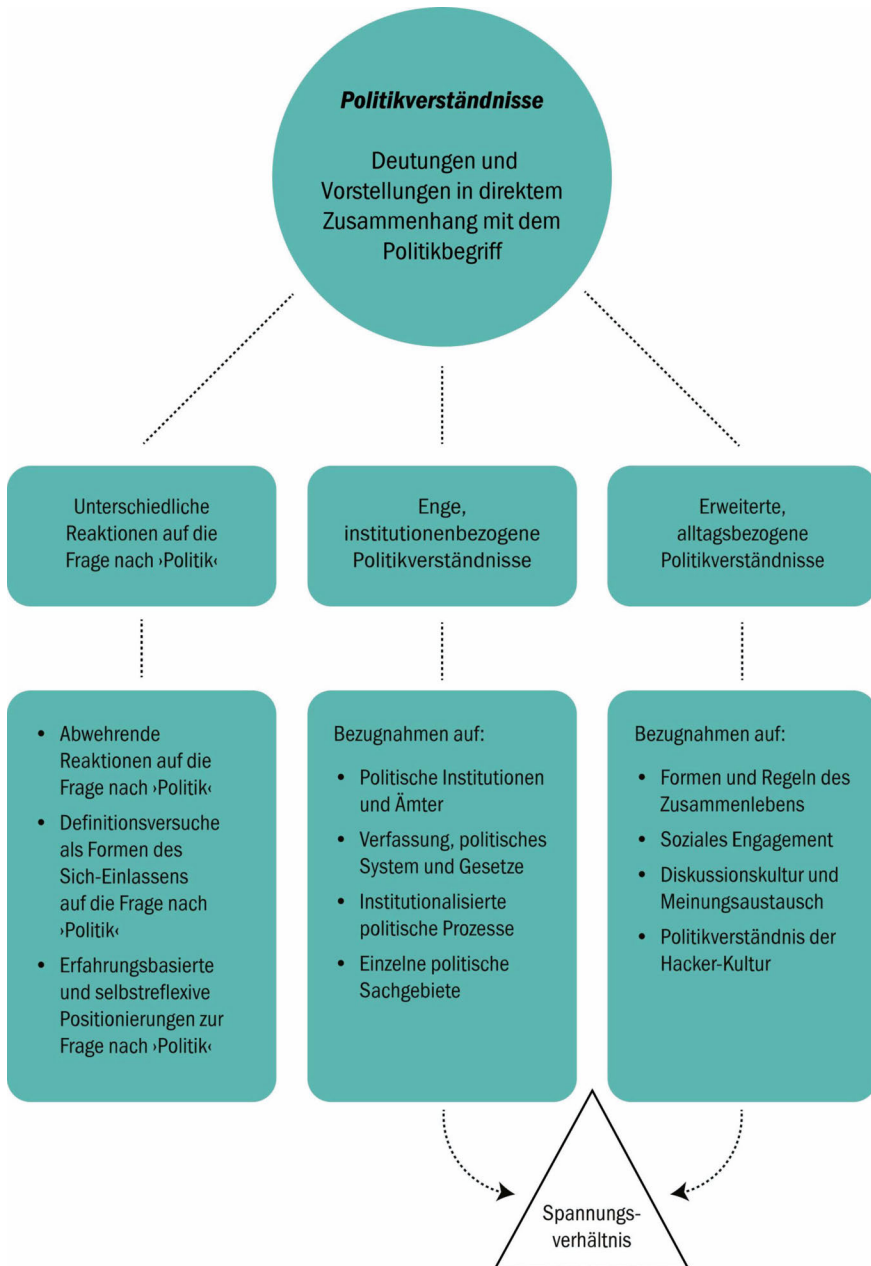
*Politikverständnisse*

Deutungen und Vorstellungen in direktem Zusammenhang mit dem Politikbegriff

Unterschiedliche Reaktionen auf die Frage nach ›Politik‹

Enge, institutionenbezogene Politikverständnisse

Erweiterte, alltagsbezogene Politikverständnisse

- Abwehrende Reaktionen auf die Frage nach ›Politik‹
- Definitionsversuche als Formen des Sich-Einlassens auf die Frage nach ›Politik‹
- Erfahrungsbasierte und selbstreflexive Positionierungen zur Frage nach ›Politik‹

Bezugnahmen auf:

- Politische Institutionen und Ämter
- Verfassung, politisches System und Gesetze
- Institutionalisierte politische Prozesse
- Einzelne politische Sachgebiete

Bezugnahmen auf:

- Formen und Regeln des Zusammenlebens
- Soziales Engagement
- Diskussionskultur und Meinungsaustausch
- Politikverständnis der Hacker-Kultur

Spannungsverhältnis